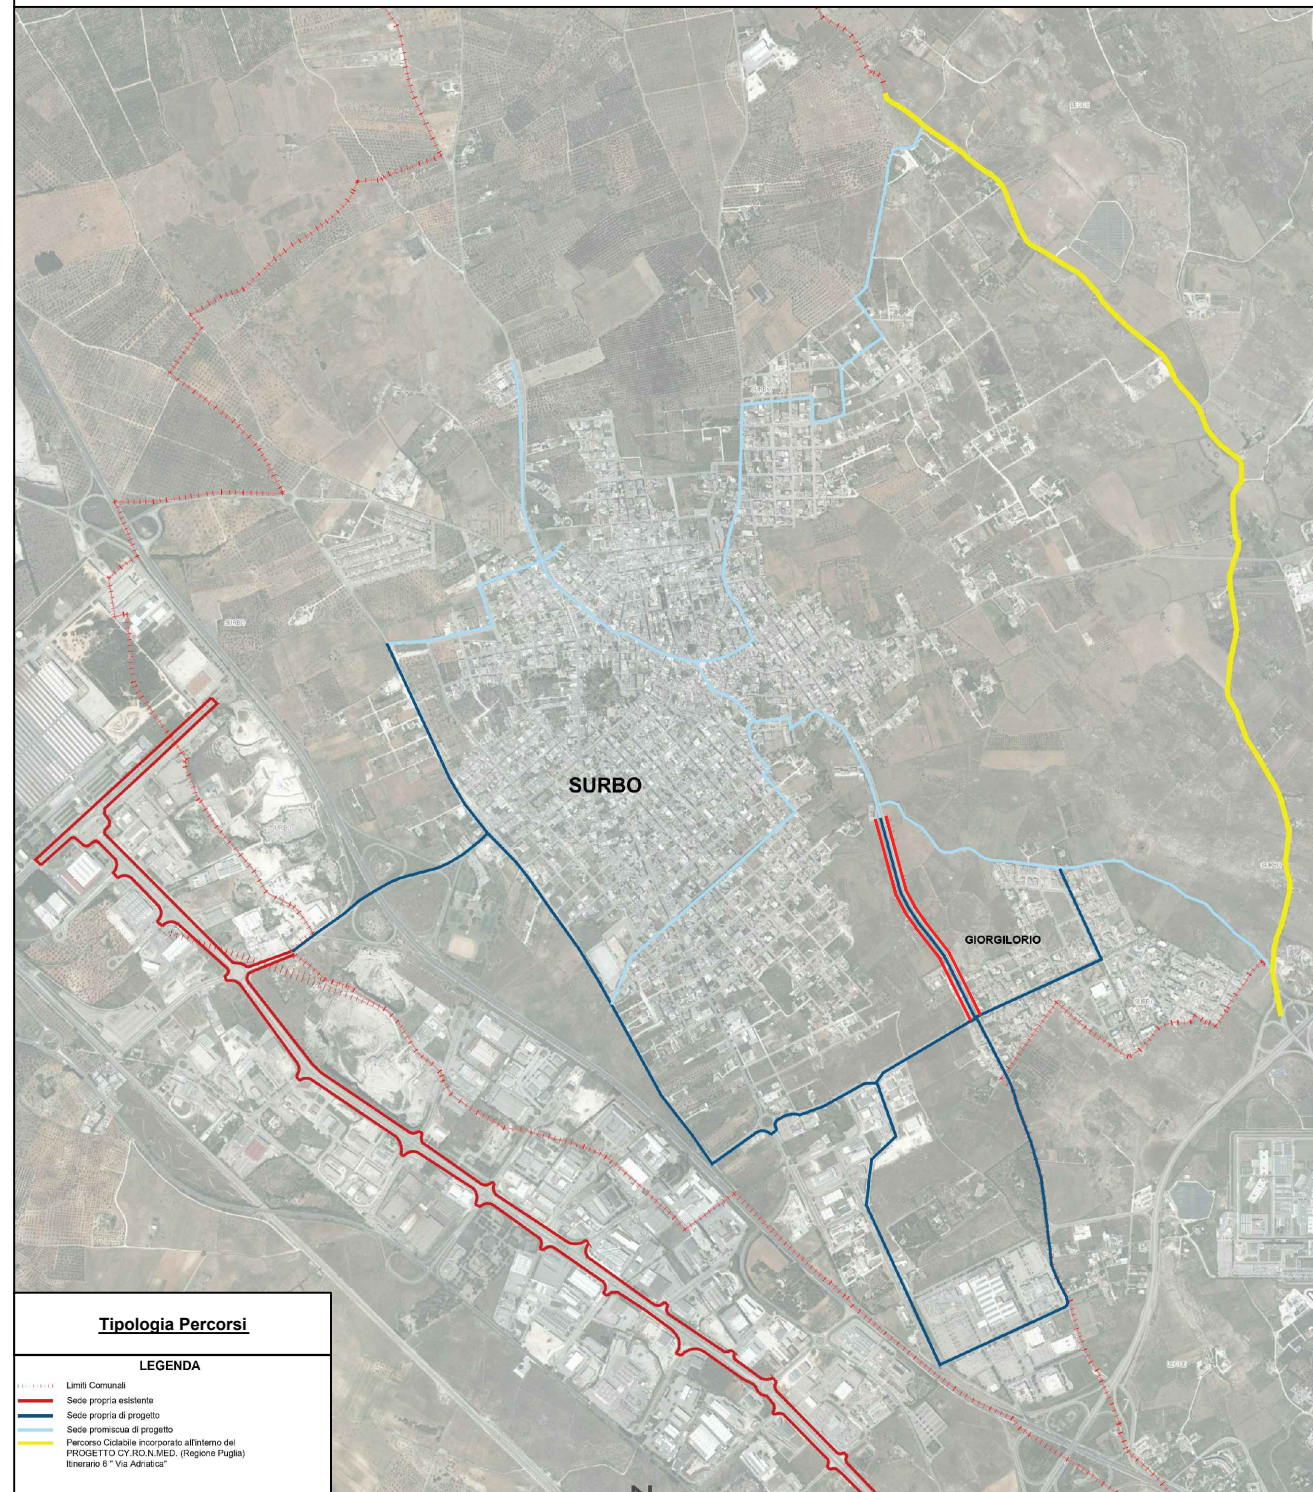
SURBO

GIORGILORIO

Tipologia Percorsi

LEGENDA

Limiti Comunali
Sede propria esistente
Sede propria di progetto
Sede promiscua di progetto
Percorso Ciclabile incorporato all'interno del PROGETTO CY.RO.N.MED. (Regione Puglia) Itinerario 6 " Via Adriatica"